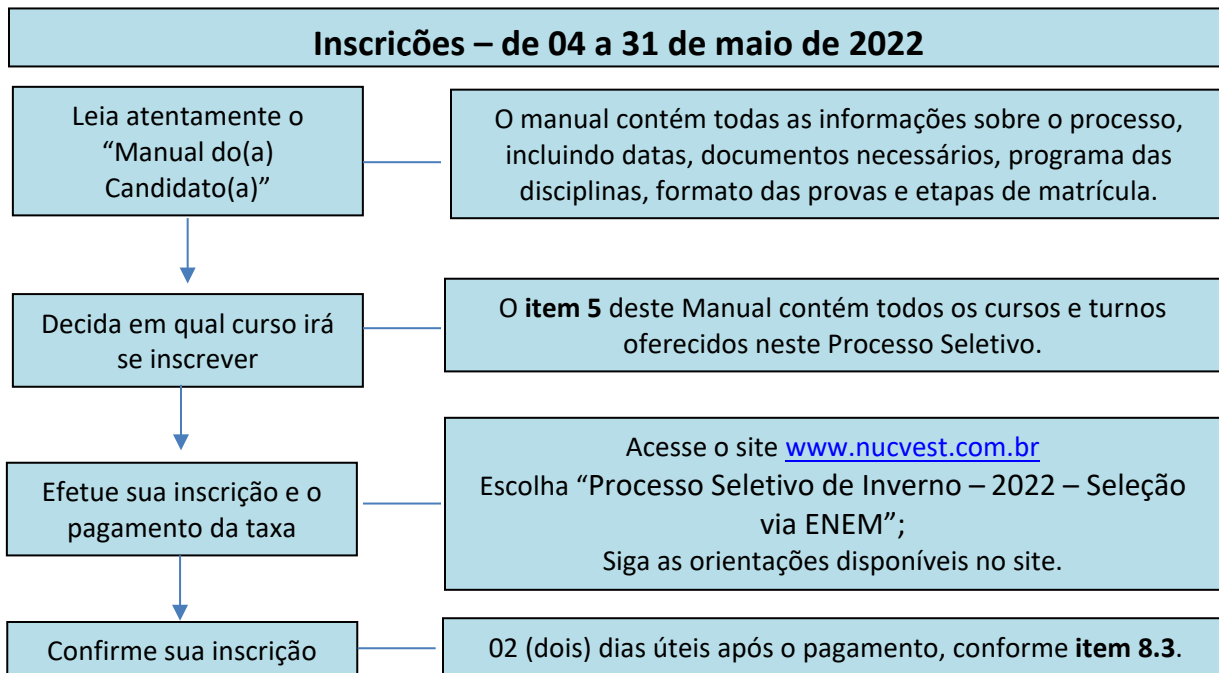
Inscricões – de 04 a 31 de maio de 2022

Leia atentamente o “Manual do(a) Candidato(a)”

O manual contém todas as informações sobre o processo, incluindo datas, documentos necessários, programa das disciplinas, formato das provas e etapas de matrícula.

Decida em qual curso irá se inscrever

O item 5 deste Manual contém todos os cursos e turnos oferecidos neste Processo Seletivo.

Efetue sua inscrição e o pagamento da taxa

Acesse o site www.nucvest.com.br
Escolha “Processo Seletivo de Inverno – 2022 – Seleção via ENEM”;
Siga as orientações disponíveis no site.

Confirme sua inscrição

02 (dois) dias úteis após o pagamento, conforme item 8.3.